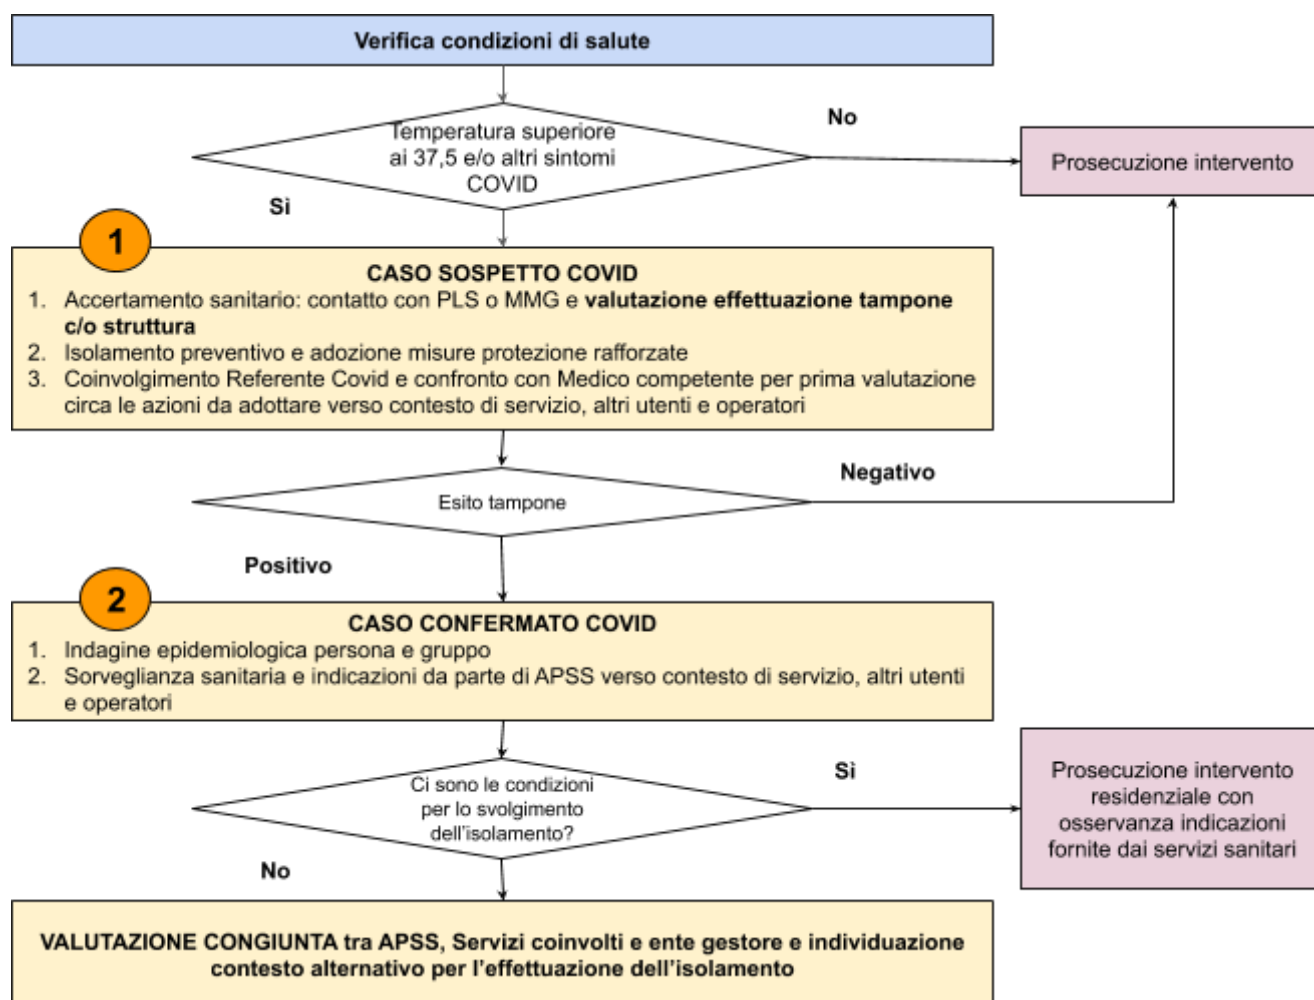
Verifica condizioni di salute

Temperatura superiore ai 37,5 e/o altri sintomi COVID

No

Prosecuzione intervento

Si

1

CASO SOSPETTO COVID

1. Accertamento sanitario: contatto con PLS o MMG e **valutazione effettuazione tampone c/o struttura**
2. Isolamento preventivo e adozione misure protezione rafforzate
3. Coinvolgimento Referente Covid e confronto con Medico competente per prima valutazione circa le azioni da adottare verso contesto di servizio, altri utenti e operatori

Esito tampone

Negativo

Positivo

2

CASO CONFERMATO COVID

1. Indagine epidemiologica persona e gruppo
2. Sorveglianza sanitaria e indicazioni da parte di APSS verso contesto di servizio, altri utenti e operatori

Ci sono le condizioni per lo svolgimento dell'isolamento?

Si

Prosecuzione intervento residenziale con osservanza indicazioni fornite dai servizi sanitari

No

VALUTAZIONE CONGIUNTA tra APSS, Servizi coinvolti e ente gestore e individuazione contesto alternativo per l'effettuazione dell'isolamento